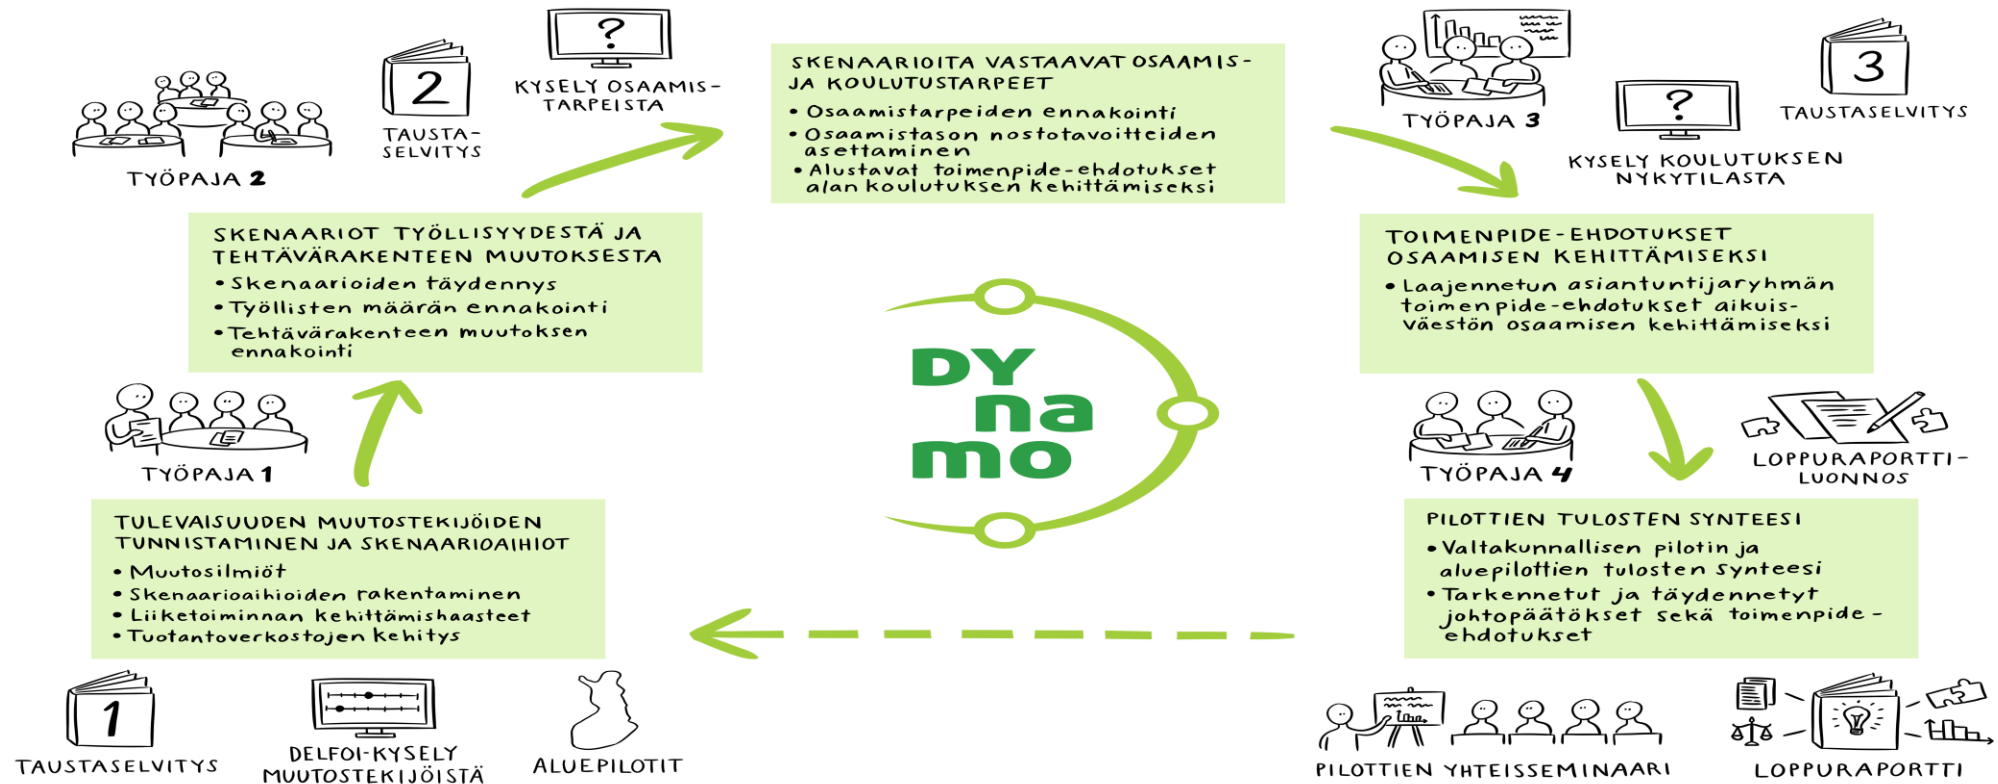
TYÖPAJA 2

2

TAUSTASELVITYS

?

KYSELY OSAAMISTARPEISTA

SKENAARIOITA VASTAAVAT OSAAMIS- JA KOULUTUSTARPEET
• Osaamistarpeiden ennakointi
• Osaamistason nostotavoitteiden asettaminen
• Alustavat toimenpide-ehdotukset alan koulutuksen kehittämiseksi

TYÖPAJA 3

?

KYSELY KOULUTUKSEN NYKYTILASTA

3

TAUSTASELVITYS

SKENAARIOT TYÖLLISYYDESTÄ JA TEHTÄVÄRAKENTEEN MUUTOKSESTA
• Skenaarioiden täydennys
• Työllisten määrän ennakointi
• Tehtävärakenteen muutoksen ennakointi

TOIMENPIDE-EHDOTUKSET OSAAMISEN KEHITTÄMISEKSI
• Laajennetun asiantuntijaryhmän toimenpide-ehdotukset aikuisväestön osaamisen kehittämiseksi

DY na mo

TYÖPAJA 1

TYÖPAJA 4

LOPPURAPORTTILUONNOS

TULEVAISUUDEN MUUTOSTEKIJÖIDEN TUNNISTAMINEN JA SKENAARIOAIHIOT
• Muutosilmiöt
• Skenaarioaihioiden rakentaminen
• Liiketoiminnan kehittämishaasteet
• Tuotantoverkostojen kehitys

PILOTTIEN TULOSTEN SYNTEESI
• Valtakunnallisen pilotin ja alue­pilottien tulosten synteesi
• Tarkennetut ja täydennetyt johtopäätökset sekä toimenpide-ehdotukset

1

TAUSTASELVITYS

DELFOI-KYSELY MUUTOSTEKIJÖISTÄ

ALUEPILOTIT

PILOTTIEN YHTEISSEMINAARI

LOPPURAPORTTI